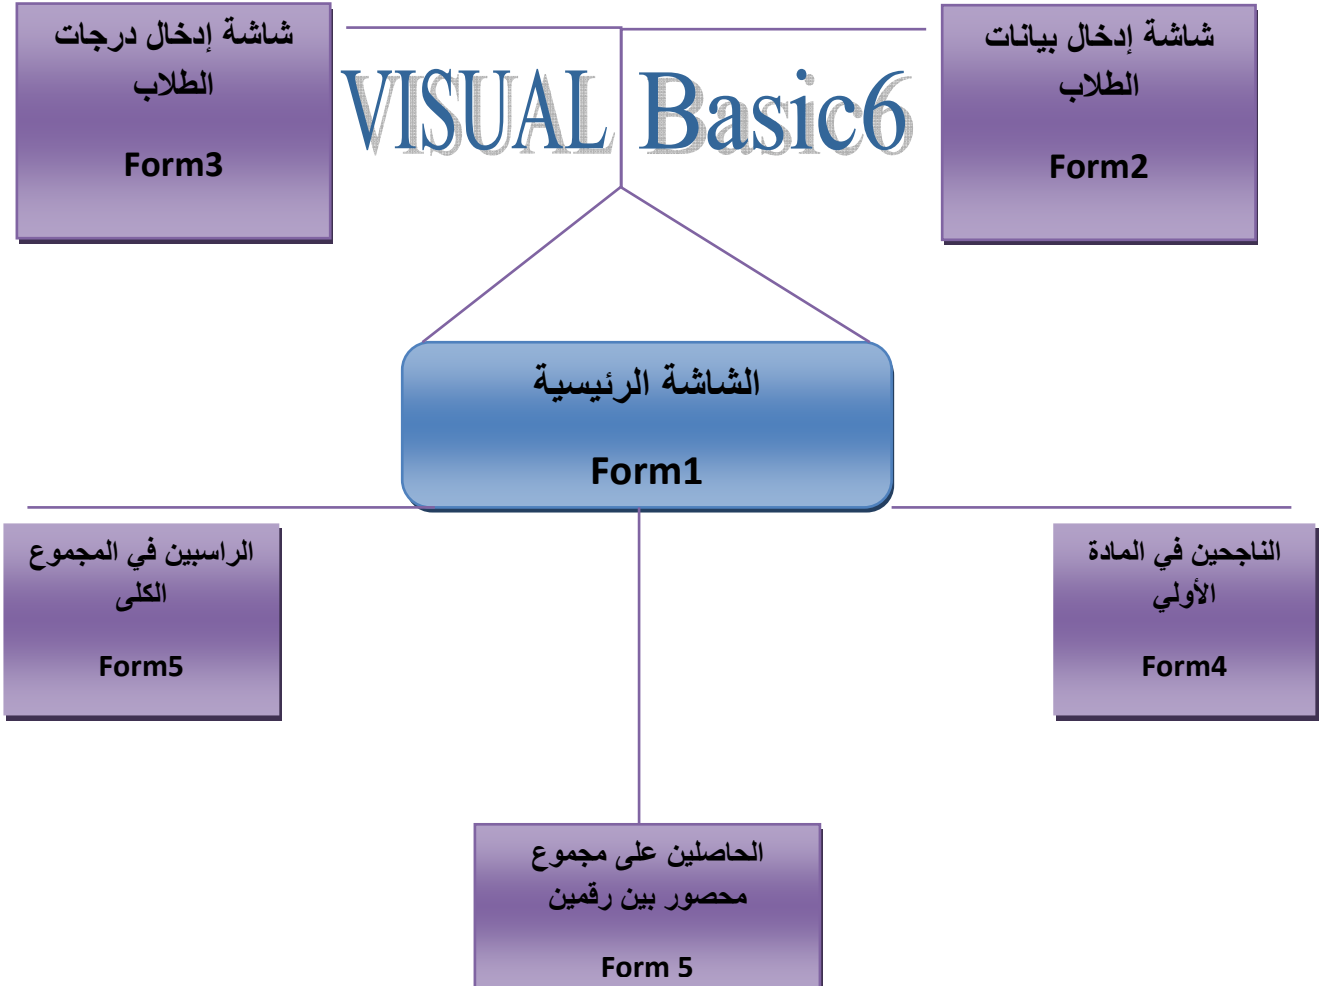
شاشة إدخال بيانات الطلاب

Form2

VISUAL Basic6

شاشة إدخال درجات الطلاب

Form3

الشاشة الرئيسية

Form1

الناجحين في المادة الأولي

Form4

الراسبين في المجموع الكلى

Form5

الحاصلين على مجموع محصور بين رقمين

Form 5